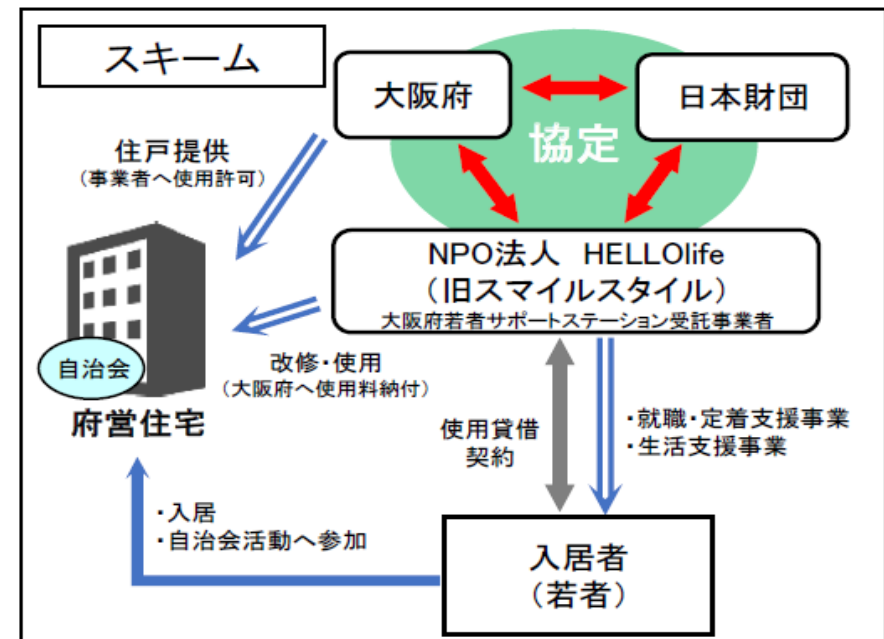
スキーム

大阪府

日本財団

協定

住戸提供
（事業者へ使用許可）

NPO法人　HELLOlife
（旧スマイルスタイル）
大阪府若者サポートステーション受託事業者

自治会

府営住宅

改修・使用
（大阪府へ使用料納付）

使用貸借
契約

・就職・定着支援事業
・生活支援事業

・入居
・自治会活動へ参加

入居者
（若者）